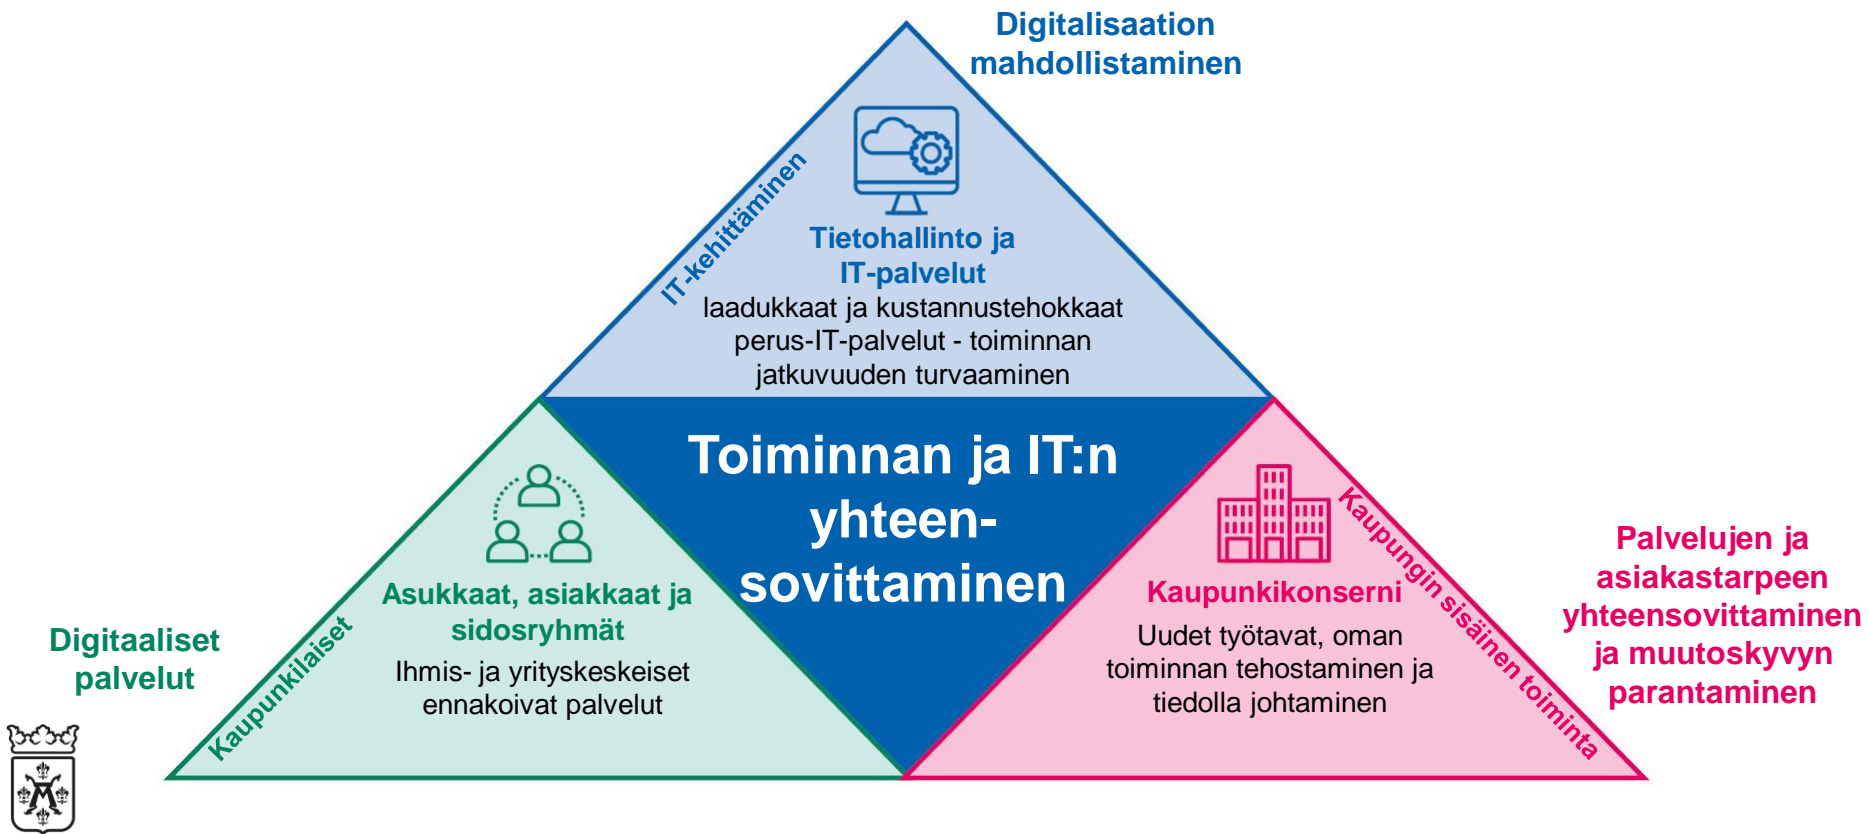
Digitalisaation mahdollistaminen

IT-kehittäminen

Tietohallinto ja IT-palvelut
laadukkaat ja kustannustehokkaat perus-IT-palvelut - toiminnan jatkuvuuden turvaaminen

Toiminnan ja IT:n yhteen-sovittaminen

Digitaaliset palvelut

Kaupunkilaiset

Asukkaat, asiakkaat ja sidosryhmät
Ihmis- ja yrityskeskeiset ennakoivat palvelut

Kaupunkikonserni
Uudet työtavat, oman toiminnan tehostaminen ja tiedolla johtaminen

Kaupungin sisäinen toiminta

Palvelujen ja asiakastarpeen yhteensovittaminen ja muutoskyvyn parantaminen